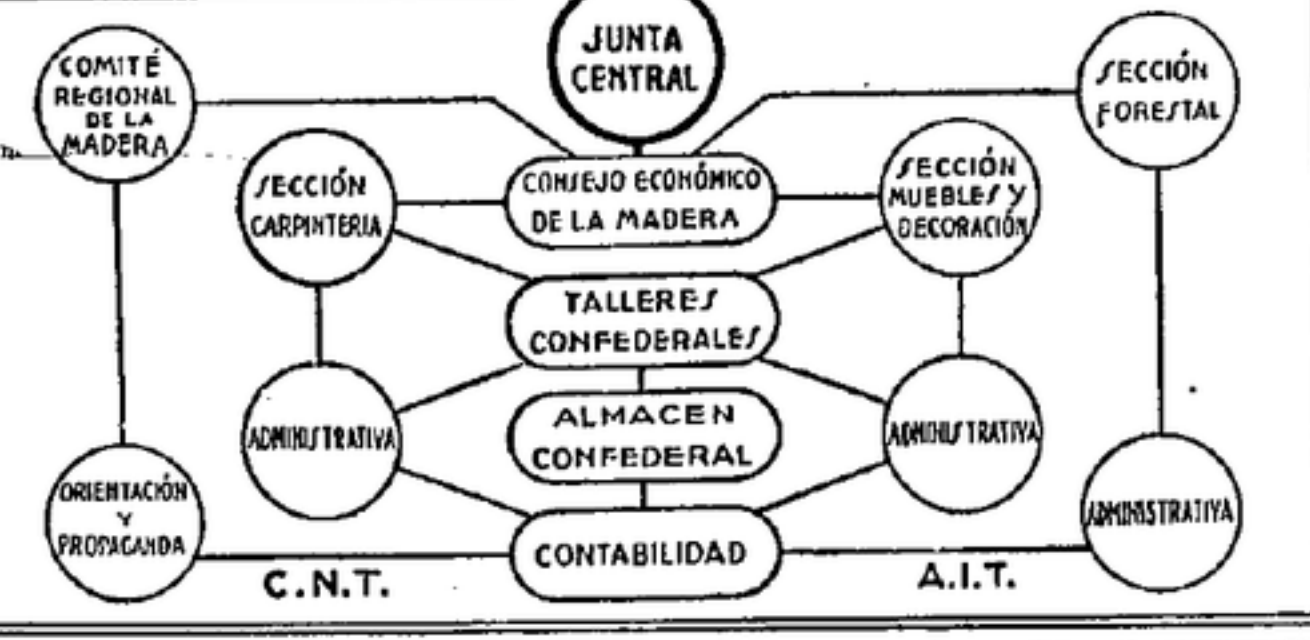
JUNTA CENTRAL

COMITÉ REGIONAL DE LA MADERA

SECCIÓN FORESTAL

SECCIÓN CARPINTERIA

CONSEJO ECONÓMICO DE LA MADERA

SECCIÓN MUEBLES Y DECORACIÓN

TALLERES CONFEDERALES

ADMINISTRATIVA

ALMACEN CONFEDERAL

ADMINISTRATIVA

ORIENTACIÓN Y PROPAGANDA

CONTABILIDAD

ADMINISTRATIVA

C.N.T.

A.I.T.